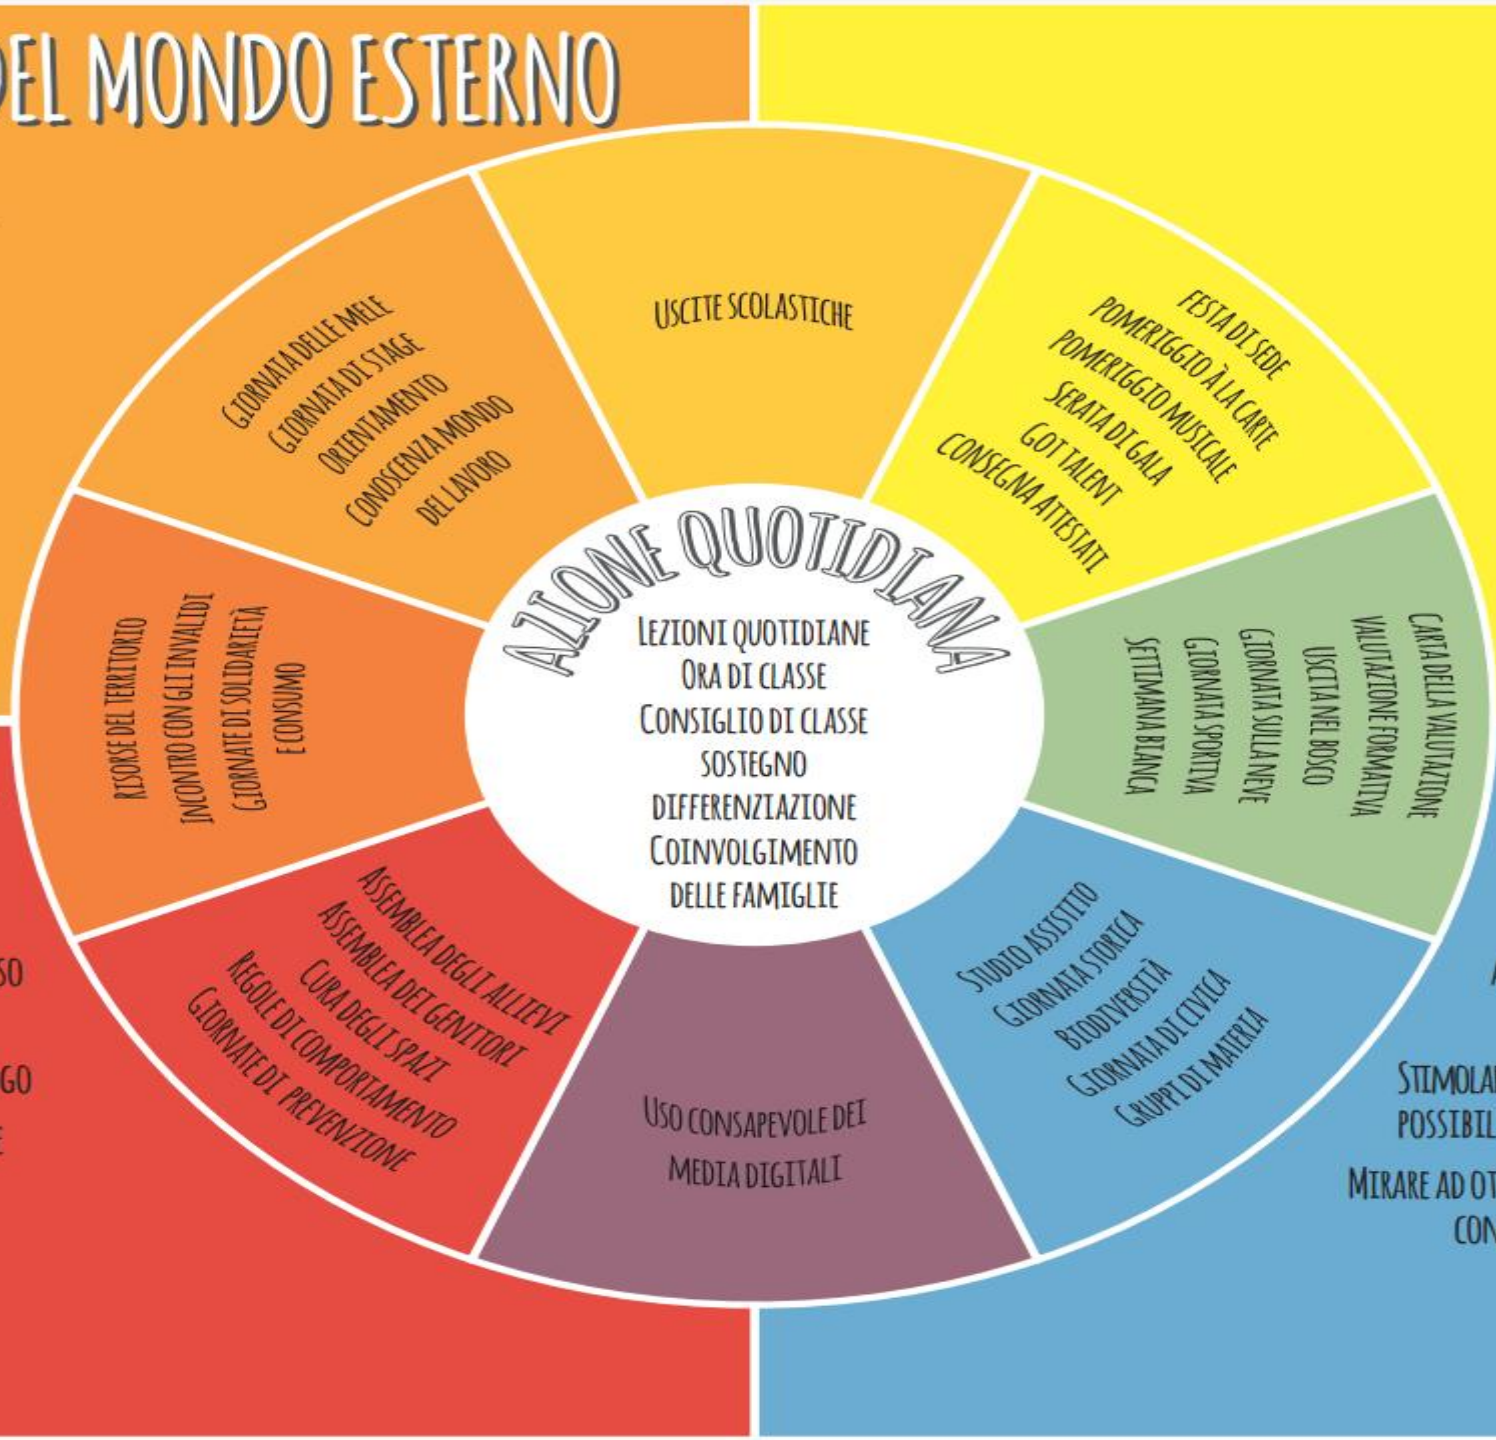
DEL MONDO ESTERNO

USCITE SCOLASTICHE

GIORNATA DELLE MELE
GIORNATA DI STAGE
ORIENTAMENTO
CONOSCENZA MONDO
DEL LAVORO

FESTA DI SEDE
POMERIGGIO À LA CARTE
POMERIGGIO MUSICALE
SERATA DI GALA
GOT TALENT
CONSEGNA ATTESTATI

RISORSE DEL TERRITORIO
INCONTRO CON GLI INVALIDI
GIORNATE DI SOLIDARIETÀ
E CONSUMO

AZIONE QUOTIDIANA
LEZIONI QUOTIDIANE
ORA DI CLASSE
CONSIGLIO DI CLASSE
SOSTEGNO
DIFFERENZIAZIONE
COINVOLGIMENTO
DELLE FAMIGLIE

CARTA DELLA VALUTAZIONE
VALUTAZIONE FORMATIVA
USCITA NEL BOSCO
GIORNATA SULLA NEVE
GIORNATA SPORTIVA
SETTIMANA BIANCA

ASSEMBLEA DEGLI ALLIEVI
ASSEMBLEA DEI GENITORI
CURA DEGLI SPAZI
REGOLE DI COMPORTAMENTO
GIORNATE DI PREVENZIONE

USO CONSAPEVOLE DEI
MEDIA DIGITALI

STUDIO ASSISTITO
GIORNATA STORICA
BIODIVERSITÀ
GIORNATA DI CIVICA
GRUPPI DI MATERIA

SO

GO

STIMOLA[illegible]
POSSIBIL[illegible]
MIRARE AD OT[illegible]
CON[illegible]